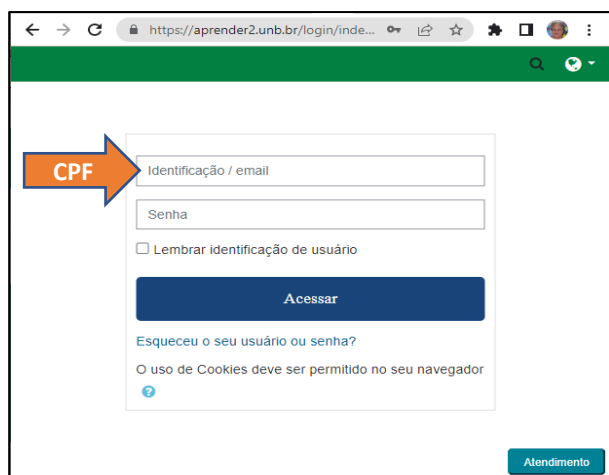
https://aprender2.unb.br/login/inde...

CPF

Identificação / email

Senha

Lembrar identificação de usuário

Acessar

Esqueceu o seu usuário ou senha?

O uso de Cookies deve ser permitido no seu navegador

Atendimento